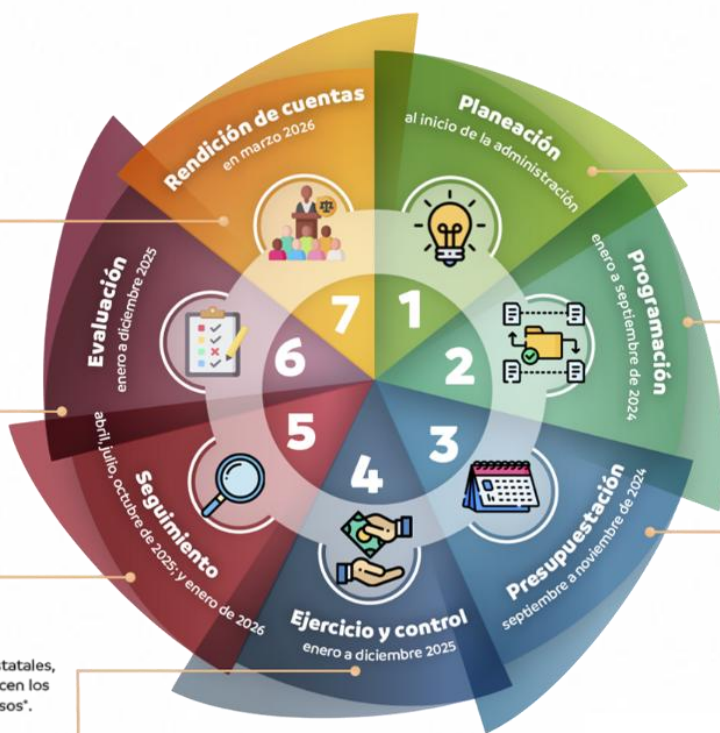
Rendición de cuentas
en marzo 2026

Planeación
al inicio de la administración

Programación
enero a septiembre de 2024

Presupuestación
septiembre a noviembre de 2024

Ejercicio y control
enero a diciembre 2025

Seguimiento
abril, julio, octubre de 2025; y enero de 2026

Evaluación
enero a diciembre 2025

7
1
2
3
4
5
6

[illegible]statales,
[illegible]cen los
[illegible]sos".